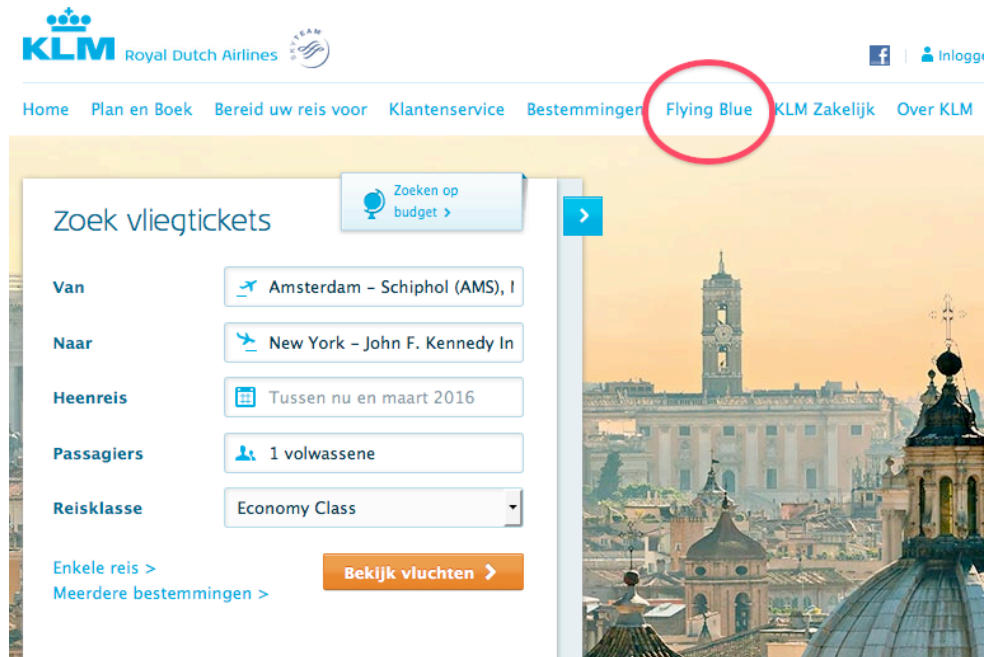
KLM Royal Dutch Airlines SKYTEAM

Inlogge

Home Plan en Boek Bereid uw reis voor Klantenservice Bestemmingen Flying Blue KLM Zakelijk Over KLM

Zoeken op budget >

Zoek vliegtickets

Van Amsterdam - Schiphol (AMS), I

Naar New York - John F. Kennedy In

Heenreis Tussen nu en maart 2016

Passagiers 1 volwassene

Reisklasse Economy Class

Enkele reis >
Meerdere bestemmingen >

Bekijk vluchten >

>